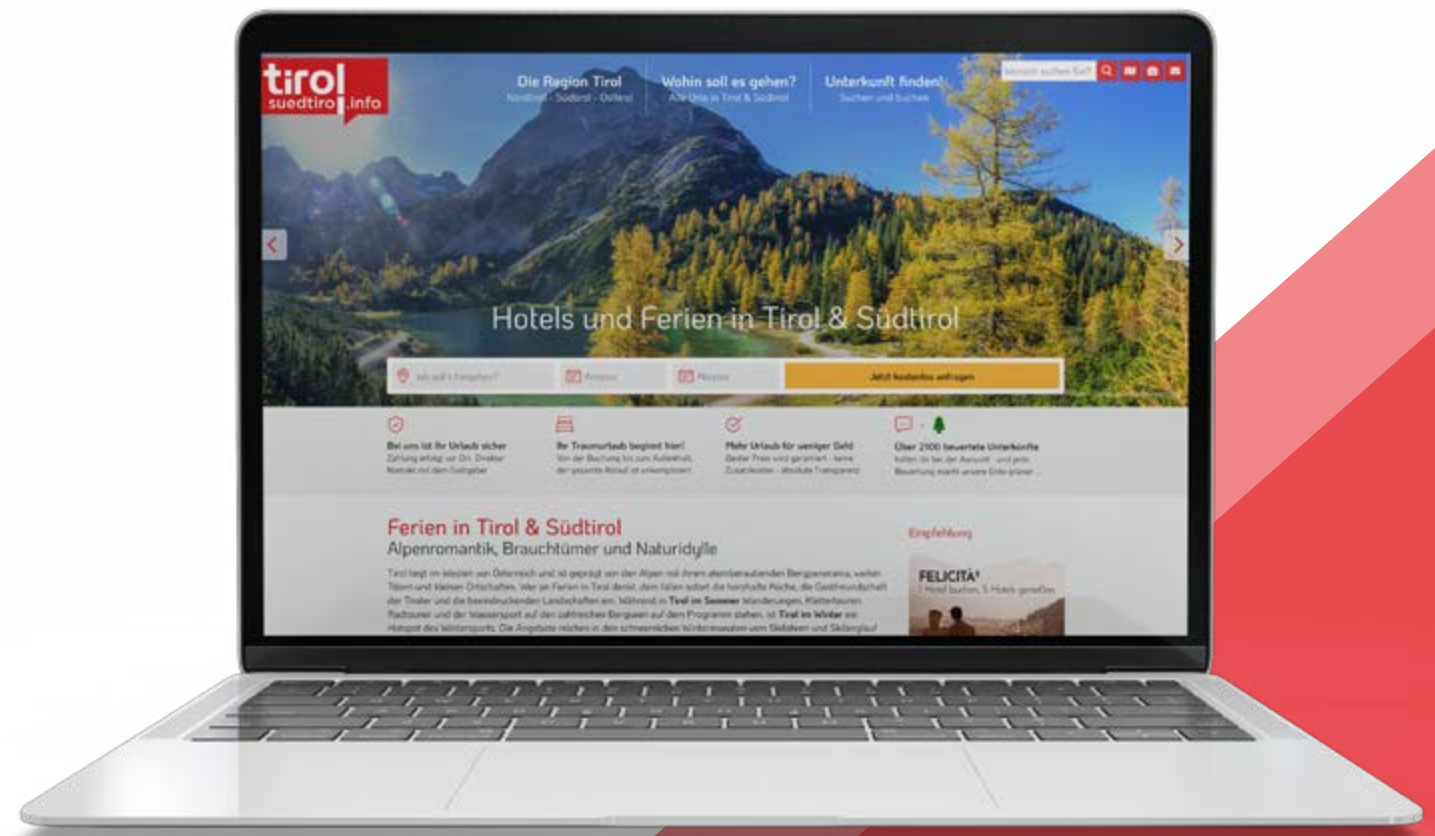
tirol suedtirol.info

Die Region Tirol
Nordtirol - Südtirol - Osttirol

Wohin soll es gehen?
Alle Orte in Tirol & Südtirol

Unterkunft finden!
Suchen und buchen

Wonach suchen Sie?

Hotels und Ferien in Tirol & Südtirol

Wo soll's hingehen?
Anreise
Abreise
Jetzt kostenlos anfragen

Bei uns ist Ihr Urlaub sicher
Zahlung erfolgt vor Ort. Direkter Kontakt mit dem Gastgeber

Ihr Traumurlaub beginnt hier!
Von der Buchung bis zum Aufenthalt, der gesamte Ablauf ist unkompliziert

Mehr Urlaub für weniger Geld
Bester Preis wird garantiert - keine Zusatzkosten - absolute Transparenz

Über 2100 bewertete Unterkünfte
helfen Sie bei der Auswahl - und jede Bewertung macht unsere Erde grüner

Ferien in Tirol & Südtirol
Alpenromantik, Brauchtümer und Naturidylle

Tirol liegt im Westen von Österreich und ist geprägt von den Alpen mit ihrem atemberaubenden Bergpanorama, weiten Tälern und kleinen Ortschaften. Wer an Ferien in Tirol denkt, dem fallen sofort die herzhafte Küche, die Gastfreundschaft der Tiroler und die beeindruckenden Landschaften ein. Während in Tirol im Sommer Wanderungen, Klettertouren, Radtouren und der Wassersport auf den zahlreichen Bergseen auf dem Programm stehen, ist Tirol im Winter ein Hotspot des Wintersports. Die Angebote reichen in den schneereichen Wintermonaten vom Skifahren und Skilanglauf

Empfehlung

FELICITÀ
1 Hotel buchen, 5 Hotels genießen